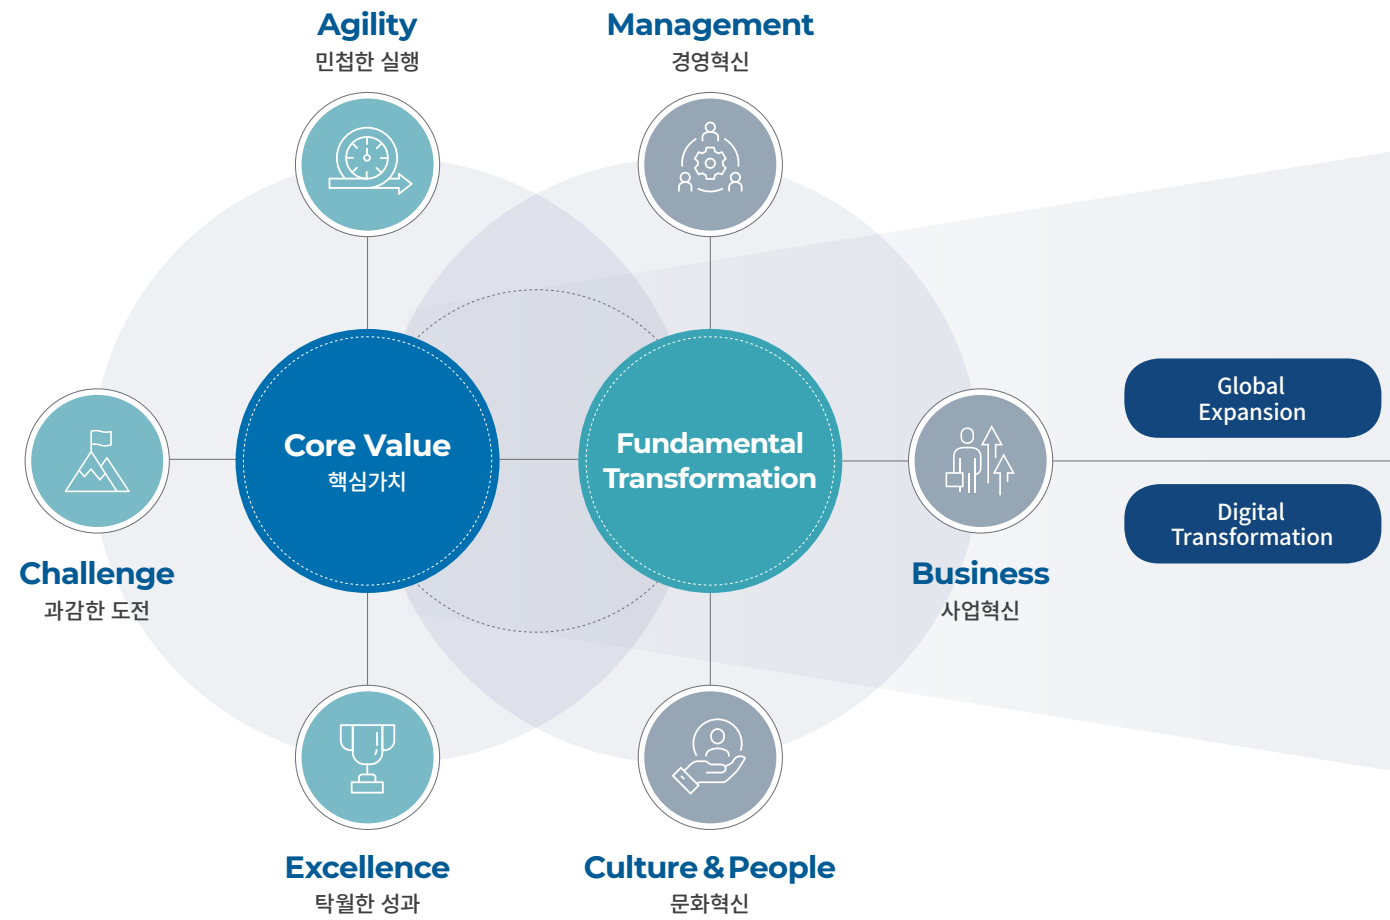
Agility
민첩한 실행

Management
경영혁신

Core Value
핵심가치

Fundamental Transformation

Global Expansion

Digital Transformation

Challenge
과감한 도전

Business
사업혁신

Excellence
탁월한 성과

Culture & People
문화혁신